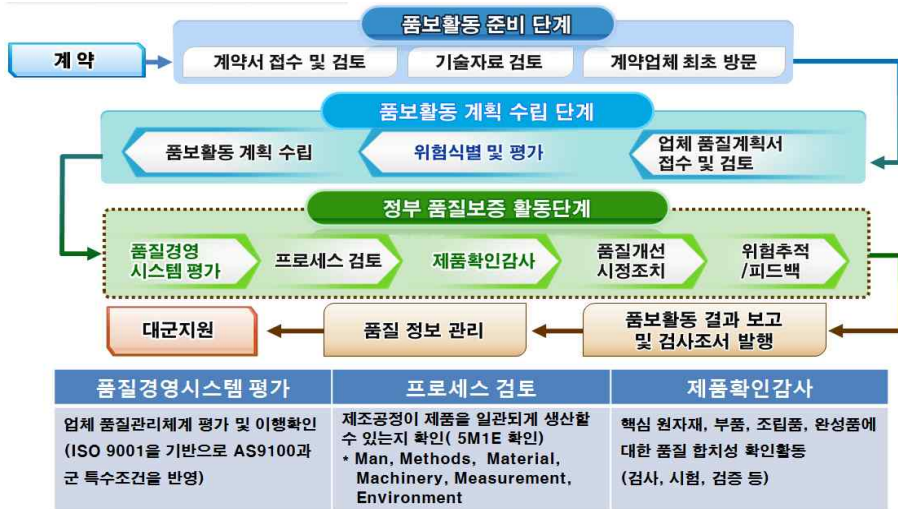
계 약

품보활동 준비 단계

계약서 접수 및 검토

기술자료 검토

계약업체 최초 방문

품보활동 계획 수립 단계

품보활동 계획 수립

위험식별 및 평가

업체 품질계획서 접수 및 검토

정부 품질보증 활동단계

품질경영 시스템 평가

프로세스 검토

제품확인감사

품질개선 시정조치

위험추적 /피드백

대군지원

품질 정보 관리

품보활동 결과 보고 및 검사조서 발행

| 품질경영시스템 평가 | 프로세스 검토 | 제품확인감사 |
|---|---|---|
| 업체 품질관리체계 평가 및 이행확인 (ISO 9001을 기반으로 AS9100과 군 특수조건을 반영) | 제조공정이 제품을 일관되게 생산할 수 있는지 확인( 5M1E 확인) * Man, Methods, Material, Machinery, Measurement, Environment | 핵심 원자재, 부품, 조립품, 완성품에 대한 품질 합치성 확인활동 (검사, 시험, 검증 등) |